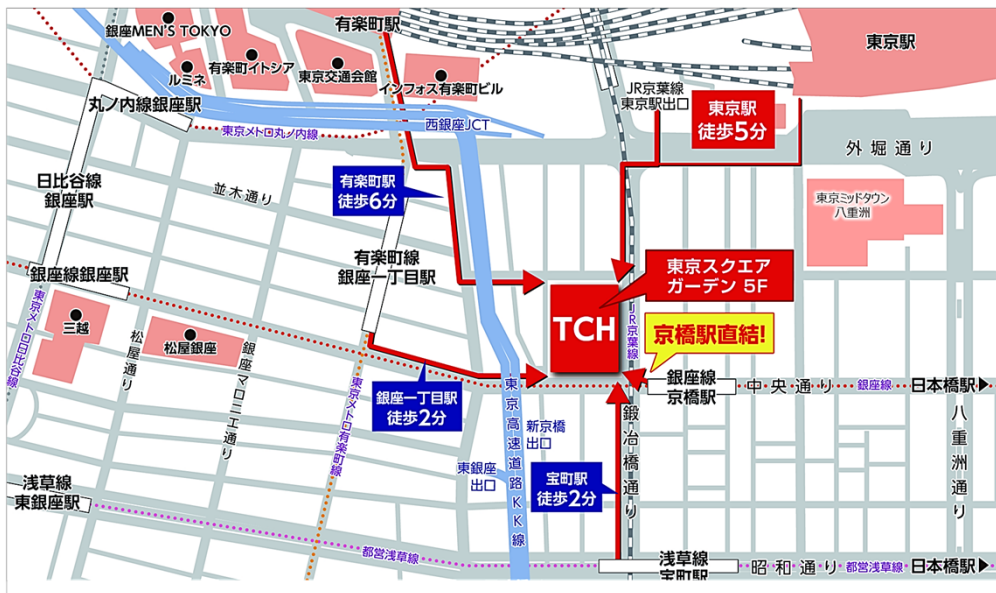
銀座MEN'S TOKYO
有楽町駅
東京駅
ルミネ
有楽町イトシア
東京交通会館
インフォス有楽町ビル
JR京葉線
東京駅出口
丸ノ内線銀座駅
東京メトロ丸ノ内線
西銀座JCT
東京駅
徒歩5分
外堀通り
日比谷線
銀座駅
並木通り
有楽町駅
徒歩6分
東京ミッドタウン
八重洲
有楽町線
銀座一丁目駅
東京スクエア
ガーデン 5F
銀座線銀座駅
東京メトロ日比谷線
三越
松屋通り
松屋銀座
銀座マロニエ通り
TCH
JR京葉線
京橋駅直結!
東京メトロ有楽町線
銀座一丁目駅
徒歩2分
東京高速道路KK線
銀座線
京橋駅
中央通り
銀座線
日本橋駅
新京橋
出口
鍛冶橋通り
八重洲通り
東銀座
出口
宝町駅
徒歩2分
浅草線
東銀座駅
都営浅草線
浅草線
宝町駅
昭和通り
都営浅草線
日本橋駅